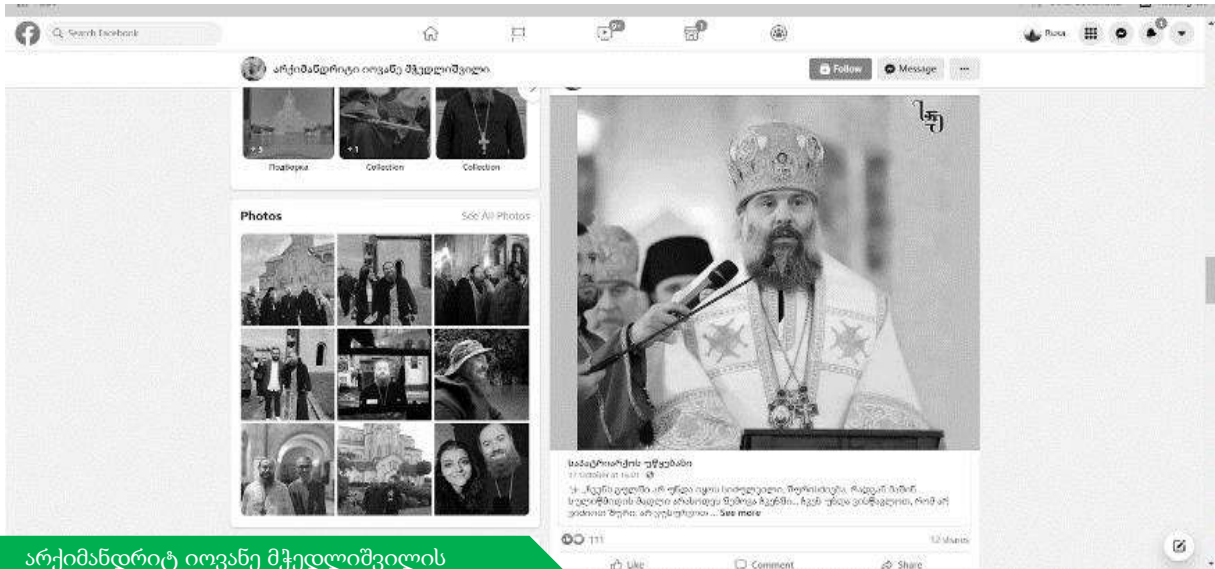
Search Facebook

9+

1

Roma

არქიმანდრიტი იოვანე მჭედლიშვილი

Follow

Message

...

+3

Подборка

+1

Collection

Collection

Photos

See All Photos

საპატრიარქოს უწყებანი

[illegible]

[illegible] ... See more

111

12 Shares

Like

Comment

Share

არქიმანდრიტ იოვანე მჭედლიშვილის